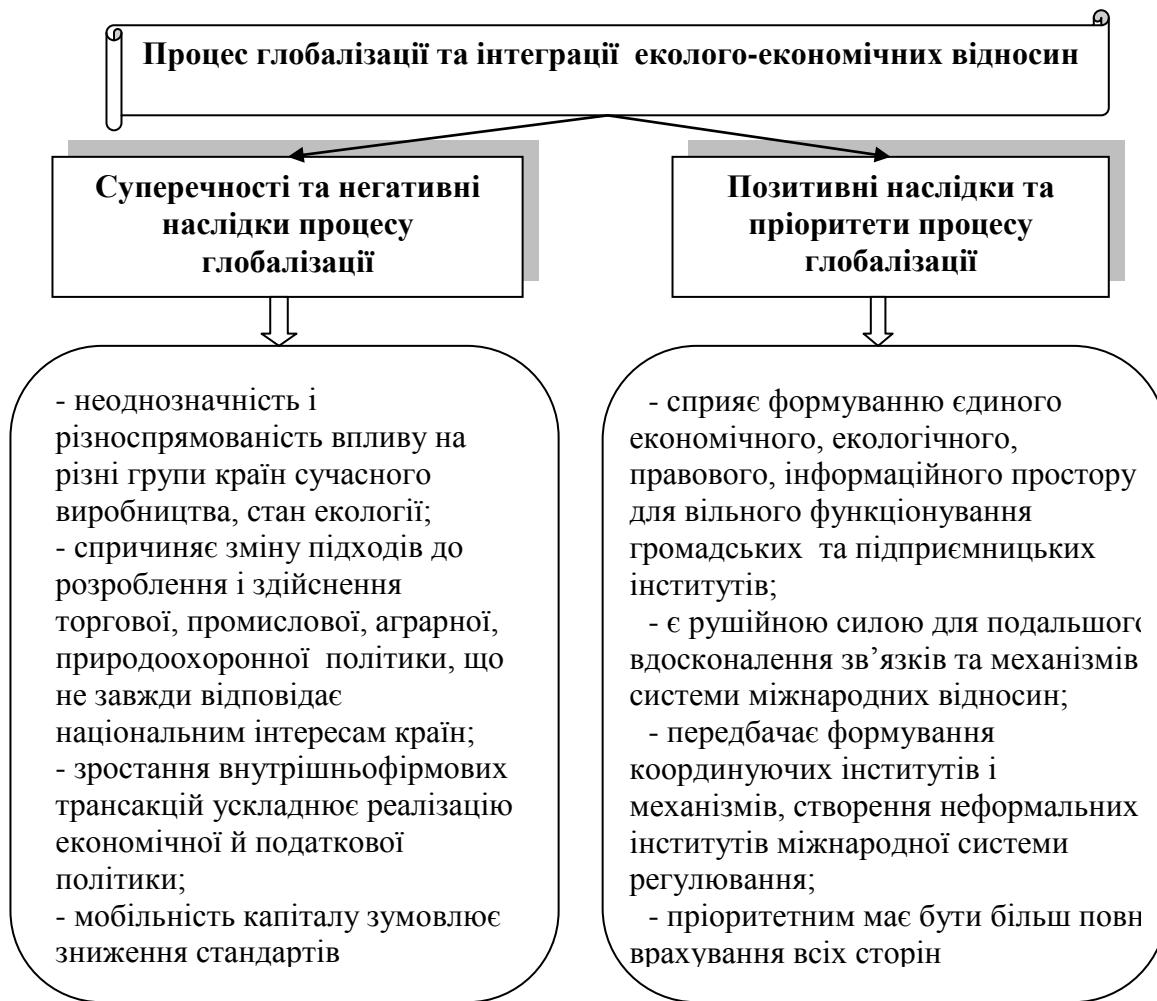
Процес глобалізації та інтеграції еколого-економічних відносин

Суперечності та негативні наслідки процесу глобалізації

- неоднозначність і різноспрямованість впливу на різні групи країн сучасного виробництва, стан екології;
- спричиняє зміну підходів до розроблення і здійснення торгової, промислової, аграрної, природоохоронної політики, що не завжди відповідає національним інтересам країн;
- зростання внутрішньофірмових трансакцій ускладнює реалізацію економічної й податкової політики;
- мобільність капіталу зумовлює зниження стандартів

Позитивні наслідки та пріоритети процесу глобалізації

- сприяє формуванню єдиного економічного, екологічного, правового, інформаційного простору для вільного функціонування громадських та підприємницьких інститутів;
- є рушійною силою для подальшого вдосконалення зв'язків та механізмів системи міжнародних відносин;
- передбачає формування координуючих інститутів і механізмів, створення неформальних інститутів міжнародної системи регулювання;
- пріоритетним має бути більш повн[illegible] врахування всіх сторін